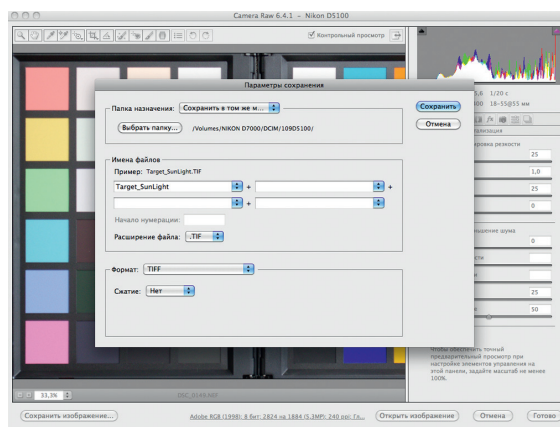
Camera Raw 6.4.1 – Nikon D5100

Контрольный просмотр

Параметры сохранения

Папка назначения: Сохранить в том же м...

Выбрать папку... /Volumes/NIKON D7000/DCIM/109D5100/

Сохранить

Отмена

Имена файлов

Пример: Target_SunLight.TIF

Target_SunLight + +

+

Начало нумерации:

Расширение файла: .TIF

Формат: TIFF

Сжатие: Нет

f/5,6 1/20 с

ISO 100 18–55@55 мм

25

1,0

25

0

0

25

50

Чтобы обеспечить точный предварительный просмотр при настройке элементов управления на этой панели, задайте масштаб не менее 100%.

33,3%

DSC_0149.NEF

Сохранить изображение...

Adobe RGB (1998); 8 бит; 2824 на 1884 (5,3MP); 240 pp; Гл...

Открыть изображение

Отмена

Готово